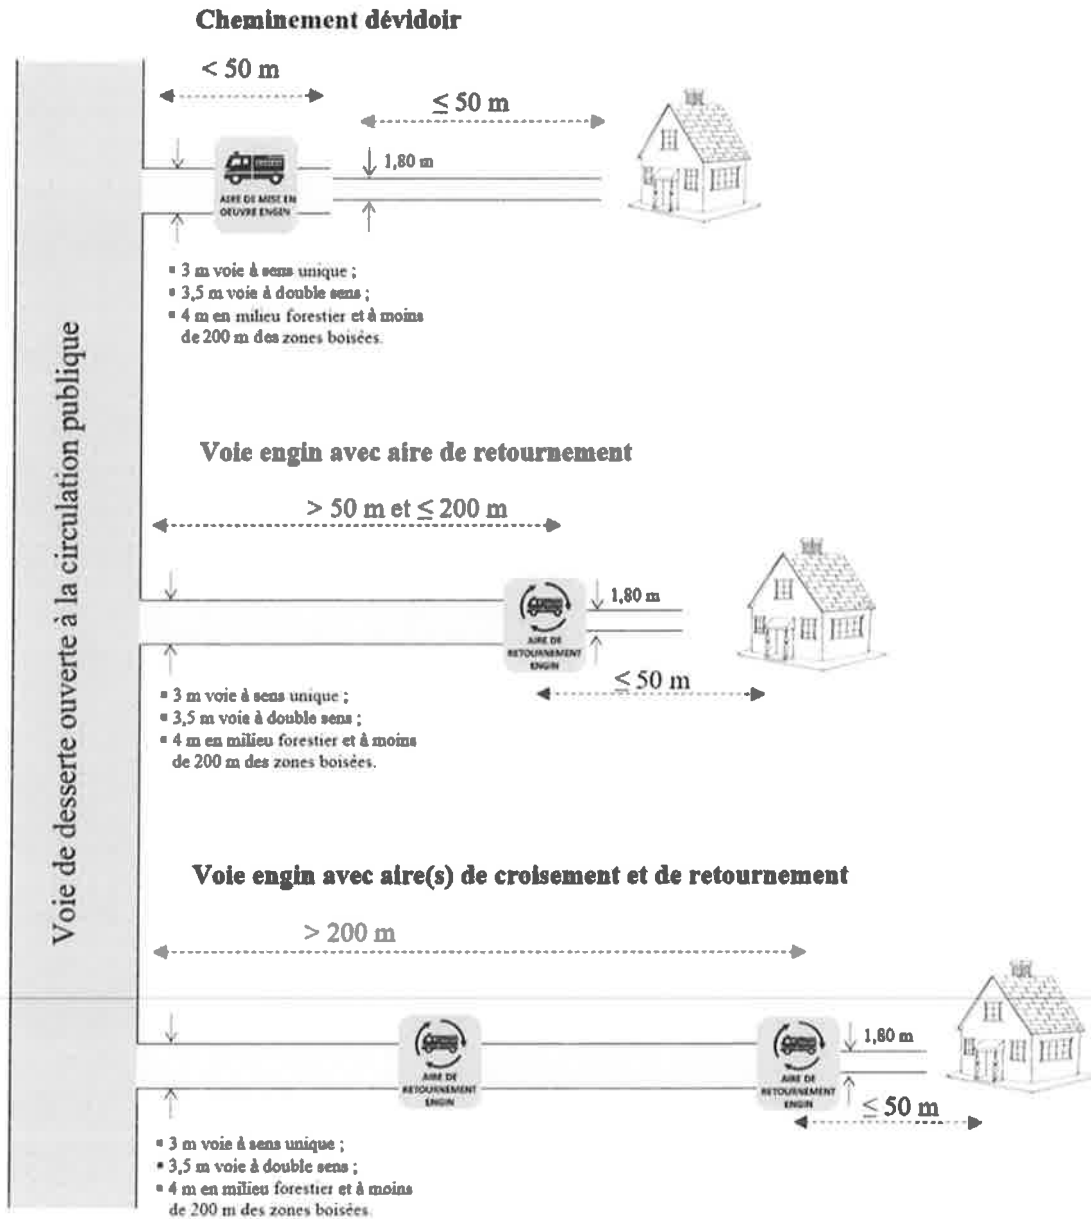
Cheminement dévidoir

< 50 m

≤ 50 m

1,80 m

AIRE DE MISE EN OEUVRE ENGIN

• 3 m voie à sens unique ;
• 3,5 m voie à double sens ;
• 4 m en milieu forestier et à moins de 200 m des zones boisées.

Voie de desserte ouverte à la circulation publique

Voie engin avec aire de retournement

> 50 m et ≤ 200 m

1,80 m

AIRE DE RETOURNEMENT ENGIN

≤ 50 m

• 3 m voie à sens unique ;
• 3,5 m voie à double sens ;
• 4 m en milieu forestier et à moins de 200 m des zones boisées.

Voie engin avec aire(s) de croisement et de retournement

> 200 m

AIRE DE RETOURNEMENT ENGIN

AIRE DE RETOURNEMENT ENGIN

1,80 m

≤ 50 m

• 3 m voie à sens unique ;
• 3,5 m voie à double sens ;
• 4 m en milieu forestier et à moins de 200 m des zones boisées.